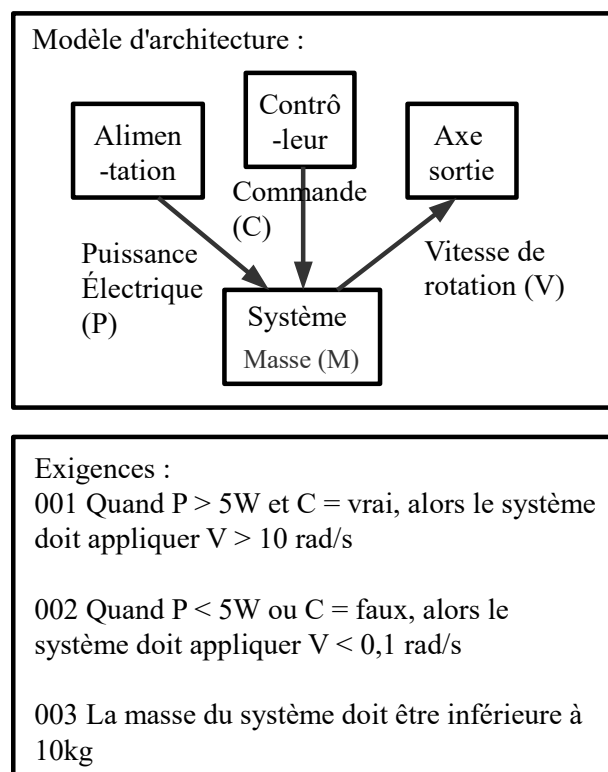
Modèle d'architecture :

Alimen-tation

Contrô-leur

Axe sortie

Commande (C)

Puissance Électrique (P)

Vitesse de rotation (V)

Système
Masse (M)

Exigences :
001 Quand P > 5W et C = vrai, alors le système doit appliquer V > 10 rad/s

002 Quand P < 5W ou C = faux, alors le système doit appliquer V < 0,1 rad/s

003 La masse du système doit être inférieure à 10kg